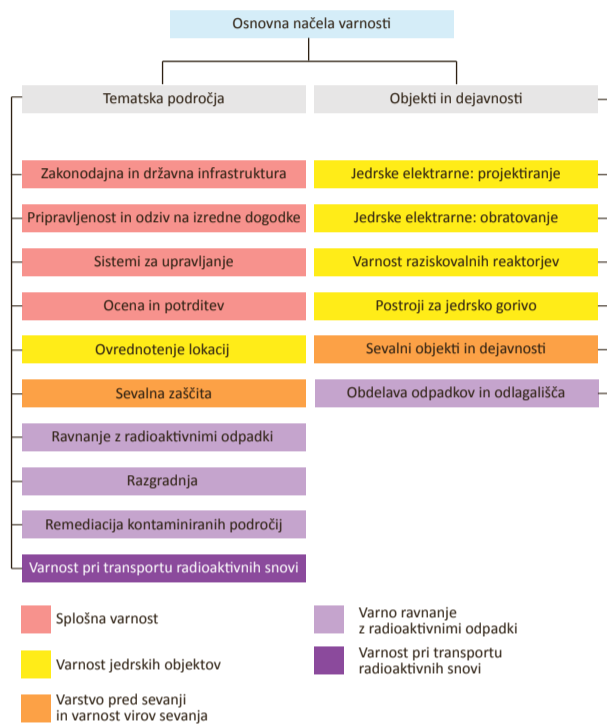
Osnovna načela varnosti

Tematska področja

Zakonodajna in državna infrastruktura

Pripravljenost in odziv na izredne dogodke

Sistemi za upravljanje

Ocena in potrditev

Ovrednotenje lokacij

Sevalna zaščita

Ravnanje z radioaktivnimi odpadki

Razgradnja

Remediacija kontaminiranih področij

Varnost pri transportu radioaktivnih snovi

Objekti in dejavnosti

Jedrske elektrarne: projektiranje

Jedrske elektrarne: obratovanje

Varnost raziskovalnih reaktorjev

Postroji za jedrsko gorivo

Sevalni objekti in dejavnosti

Obdelava odpadkov in odlagališča

Splošna varnost

Varnost jedrskih objektov

Varstvo pred sevanji in varnost virov sevanja

Varno ravnanje z radioaktivnimi odpadki

Varnost pri transportu radioaktivnih snovi